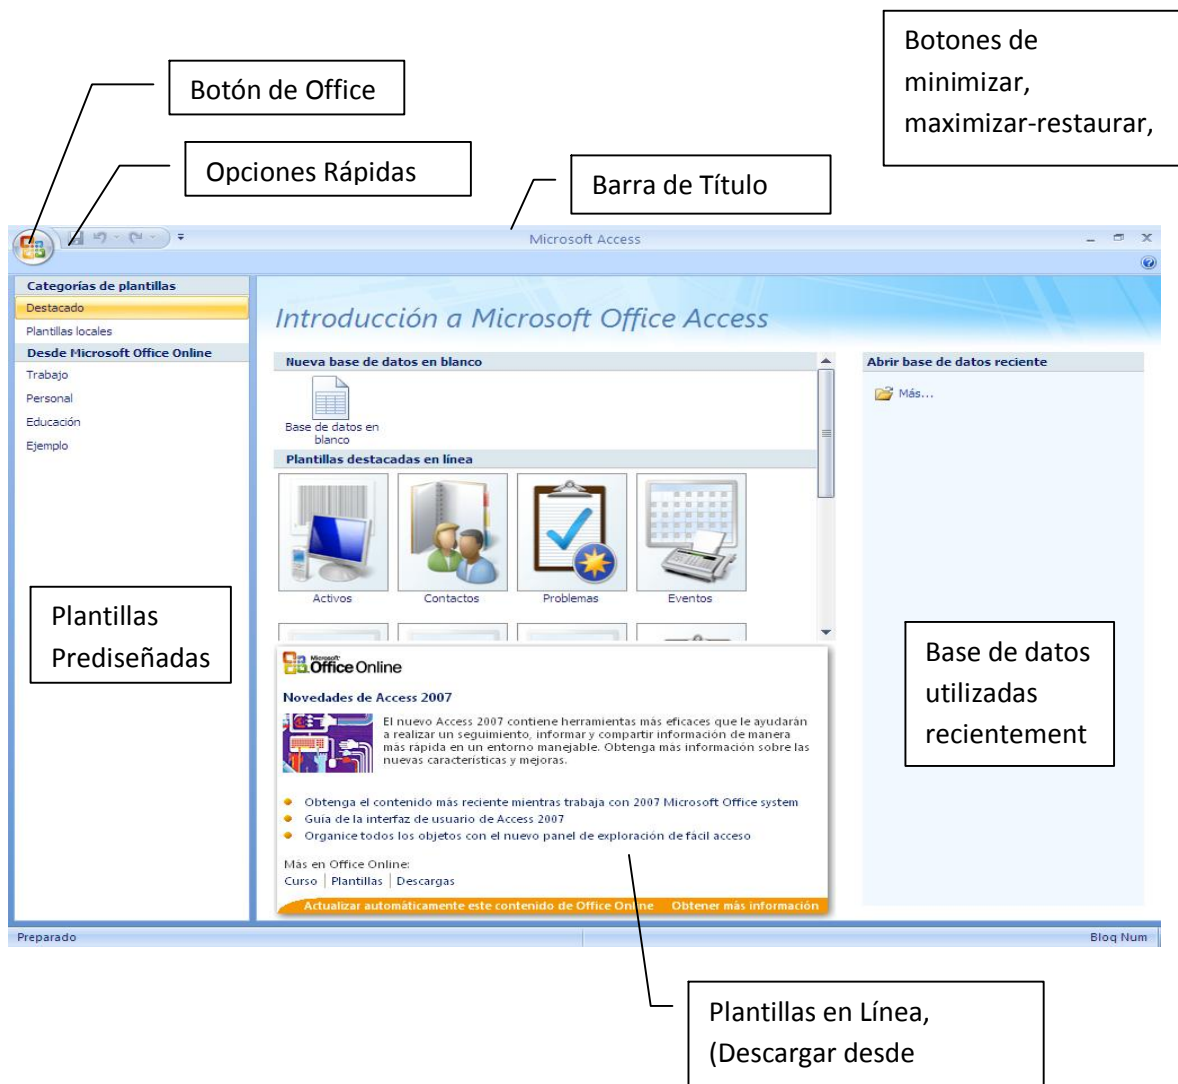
Botones de minimizar, maximizar-restaurar,

Botón de Office

Opciones Rápidas

Barra de Título

Microsoft Access

Categorías de plantillas
Destacado
Plantillas locales
Desde Microsoft Office Online
Trabajo
Personal
Educación
Ejemplo

Introducción a Microsoft Office Access

Nueva base de datos en blanco

Base de datos en blanco

Plantillas destacadas en línea

Activos
Contactos
Problemas
Eventos

Abrir base de datos reciente

Más...

Plantillas Prediseñadas

Microsoft Office Online

Novedades de Access 2007

El nuevo Access 2007 contiene herramientas más eficaces que le ayudarán a realizar un seguimiento, informar y compartir información de manera más rápida en un entorno manejable. Obtenga más información sobre las nuevas características y mejoras.

Obtenga el contenido más reciente mientras trabaja con 2007 Microsoft Office system
Guía de la interfaz de usuario de Access 2007
Organice todos los objetos con el nuevo panel de exploración de fácil acceso

Más en Office Online:
Curso | Plantillas | Descargas

Actualizar automáticamente este contenido de Office Online   Obtener más información

Base de datos utilizadas recientement

Preparado

Bloq Num

Plantillas en Línea, (Descargar desde